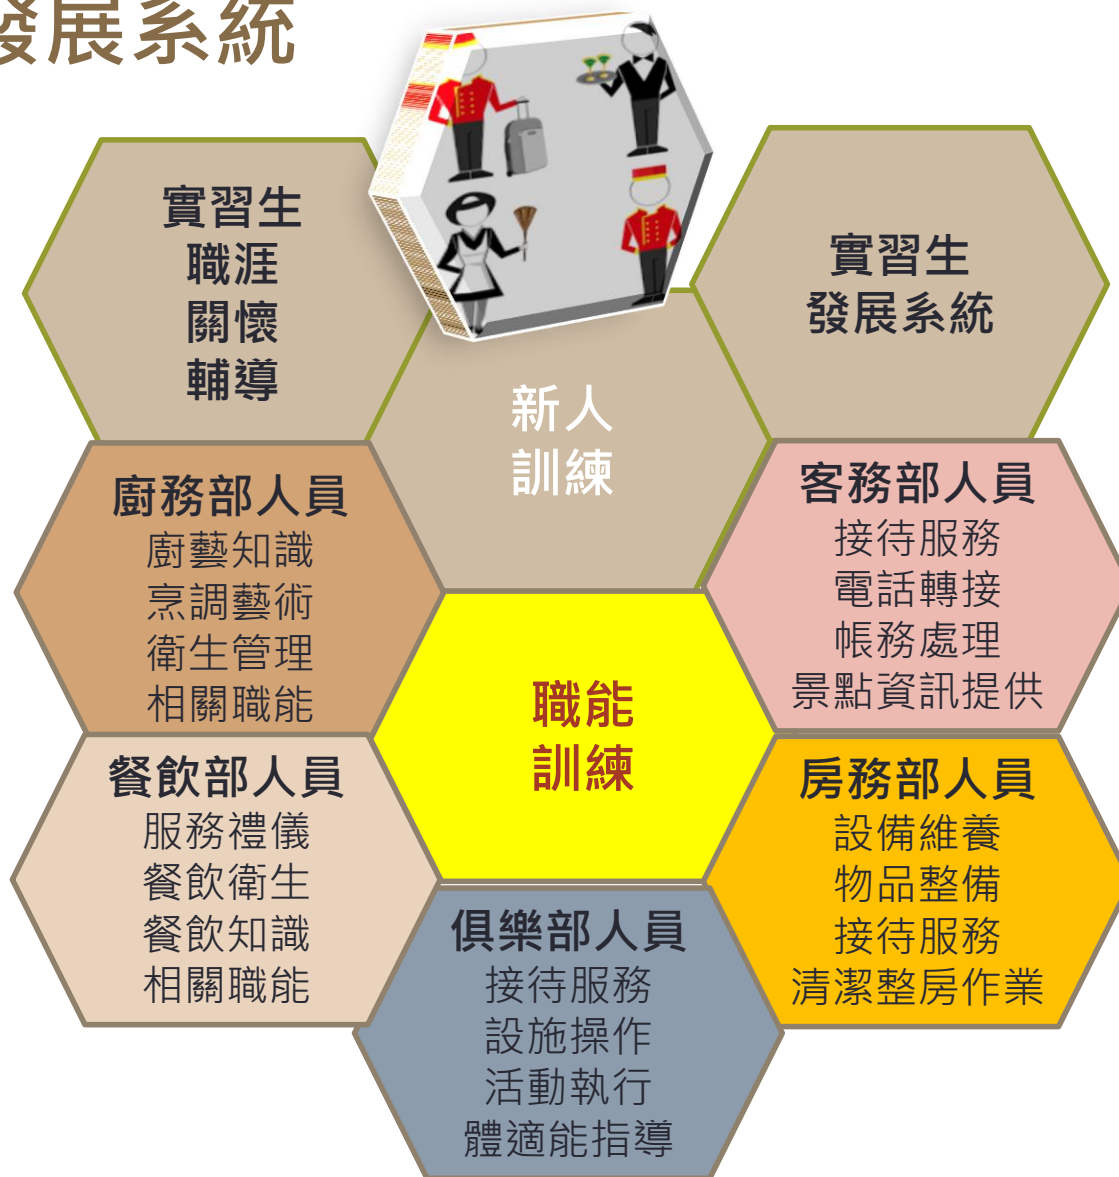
發展系統

實習生
職涯
關懷
輔導

實習生
發展系統

新人
訓練

廚務部人員
廚藝知識
烹調藝術
衛生管理
相關職能

客務部人員
接待服務
電話轉接
帳務處理
景點資訊提供

職能
訓練

餐飲部人員
服務禮儀
餐飲衛生
餐飲知識
相關職能

房務部人員
設備維養
物品整備
接待服務
清潔整房作業

俱樂部人員
接待服務
設施操作
活動執行
體適能指導